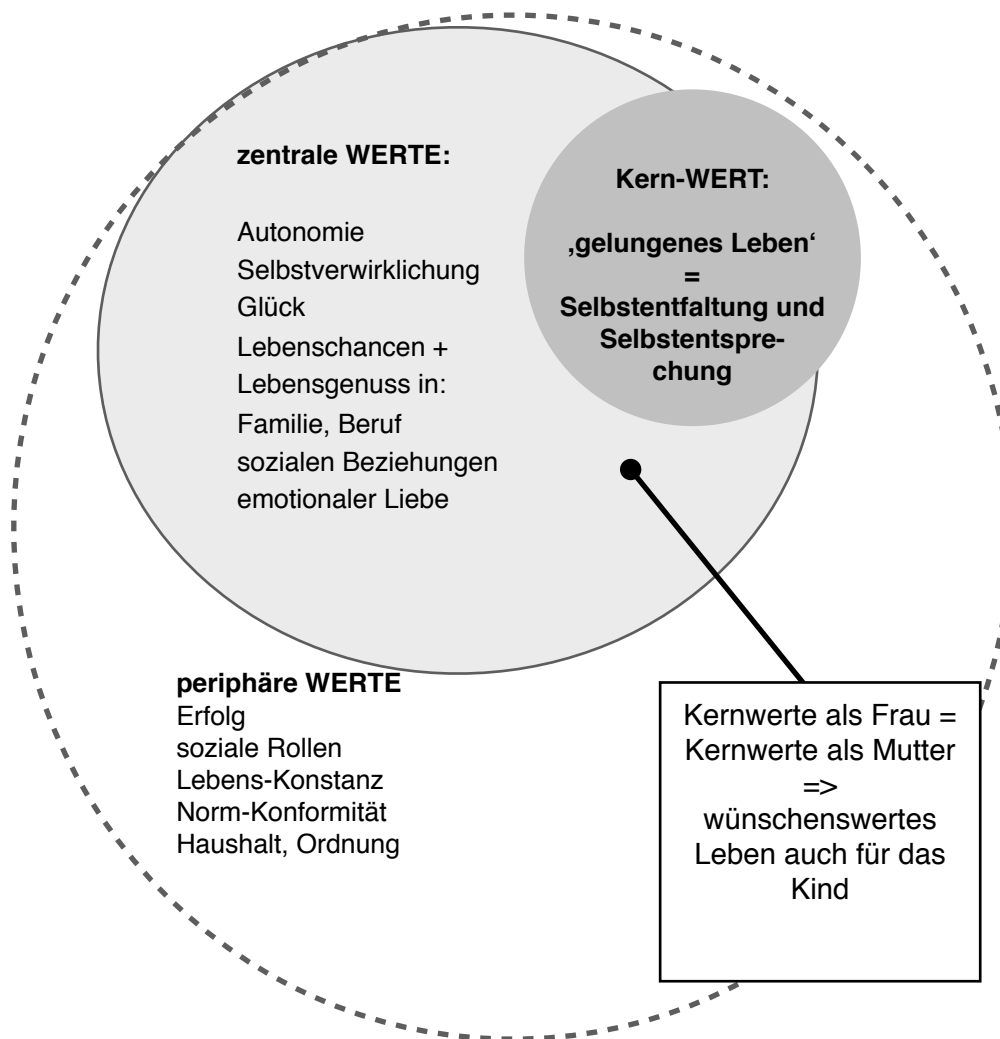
zentrale WERTE:

Autonomie
Selbstverwirklichung
Glück
Lebenschancen +
Lebensgenuss in:
Familie, Beruf
sozialen Beziehungen
emotionaler Liebe

Kern-WERT:

‚gelungenes Leben'
=
Selbstentfaltung und Selbstentsprechung

periphäre WERTE
Erfolg
soziale Rollen
Lebens-Konstanz
Norm-Konformität
Haushalt, Ordnung

Kernwerte als Frau = Kernwerte als Mutter => wünschenswertes Leben auch für das Kind